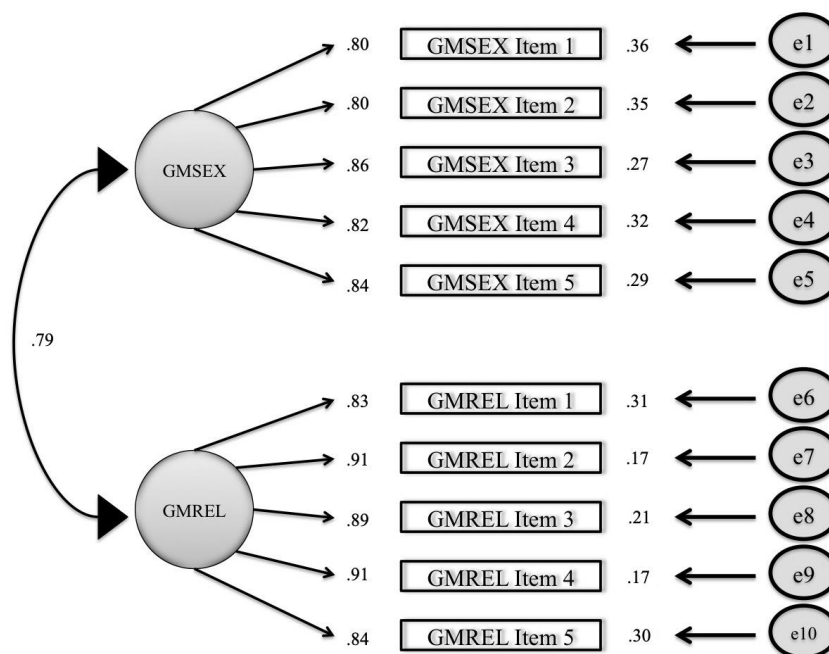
.80 GMSEX Item 1 .36 e1
.80 GMSEX Item 2 .35 e2
GMSEX
.86 GMSEX Item 3 .27 e3
.82 GMSEX Item 4 .32 e4
.84 GMSEX Item 5 .29 e5

.79

.83 GMREL Item 1 .31 e6
.91 GMREL Item 2 .17 e7
GMREL
.89 GMREL Item 3 .21 e8
.91 GMREL Item 4 .17 e9
.84 GMREL Item 5 .30 e10